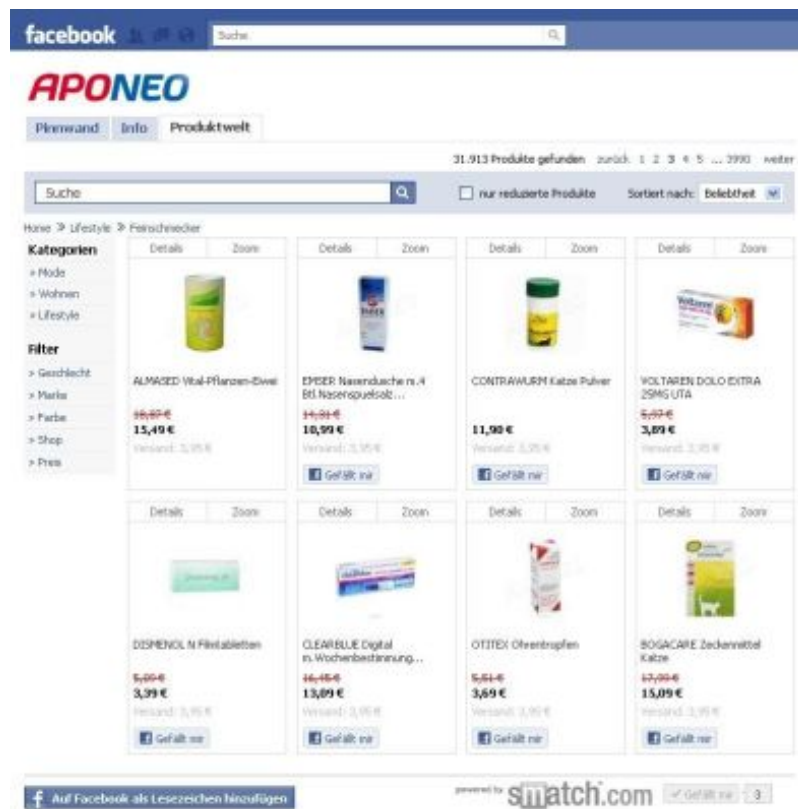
facebook Suche

APONEO

Pinnwand Info Produktwelt

31.913 Produkte gefunden zurück 1 2 3 4 5 ... 3990 weiter

Suche

nur reduzierte Produkte Sortiert nach: Beliebtheit

Home » Lifestyle » Feinschmecker

Kategorien
» Mode
» Wohnen
» Lifestyle

Filter
» Geschlecht
» Marke
» Farbe
» Shop
» Preis

Details Zoom
ALMASED Vital-Pflanzen-Eiweiß
18,87 €
15,49 €
Versand: 3,95 €

Details Zoom
EMSER Nasendusche m.4 Btl.Nasenspülsalz...
11,31 €
10,99 €
Versand: 3,95 €
Gefällt mir

Details Zoom
CONTRAWURM Katze Pulver
11,90 €
Versand: 3,25 €
Gefällt mir

Details Zoom
VOLTAREN DOLO EXTRA 25MG UTA
5,97 €
3,89 €
Versand: 3,95 €
Gefällt mir

Details Zoom
DISMENOL N Filmtabletten
5,00 €
3,39 €
Versand: 3,95 €
Gefällt mir

Details Zoom
CLEARBLUE Digital m.Wochenbestimmung...
16,45 €
13,09 €
Versand: 3,95 €
Gefällt mir

Details Zoom
OTITEX Ohrentropfen
5,61 €
3,69 €
Versand: 3,95 €
Gefällt mir

Details Zoom
BOGACARE Zeckenmittel Katze
17,00 €
15,09 €
Versand: 3,95 €
Gefällt mir

Auf Facebook als Lesezeichen hinzufügen

powered by smatch.com Gefällt mir 3